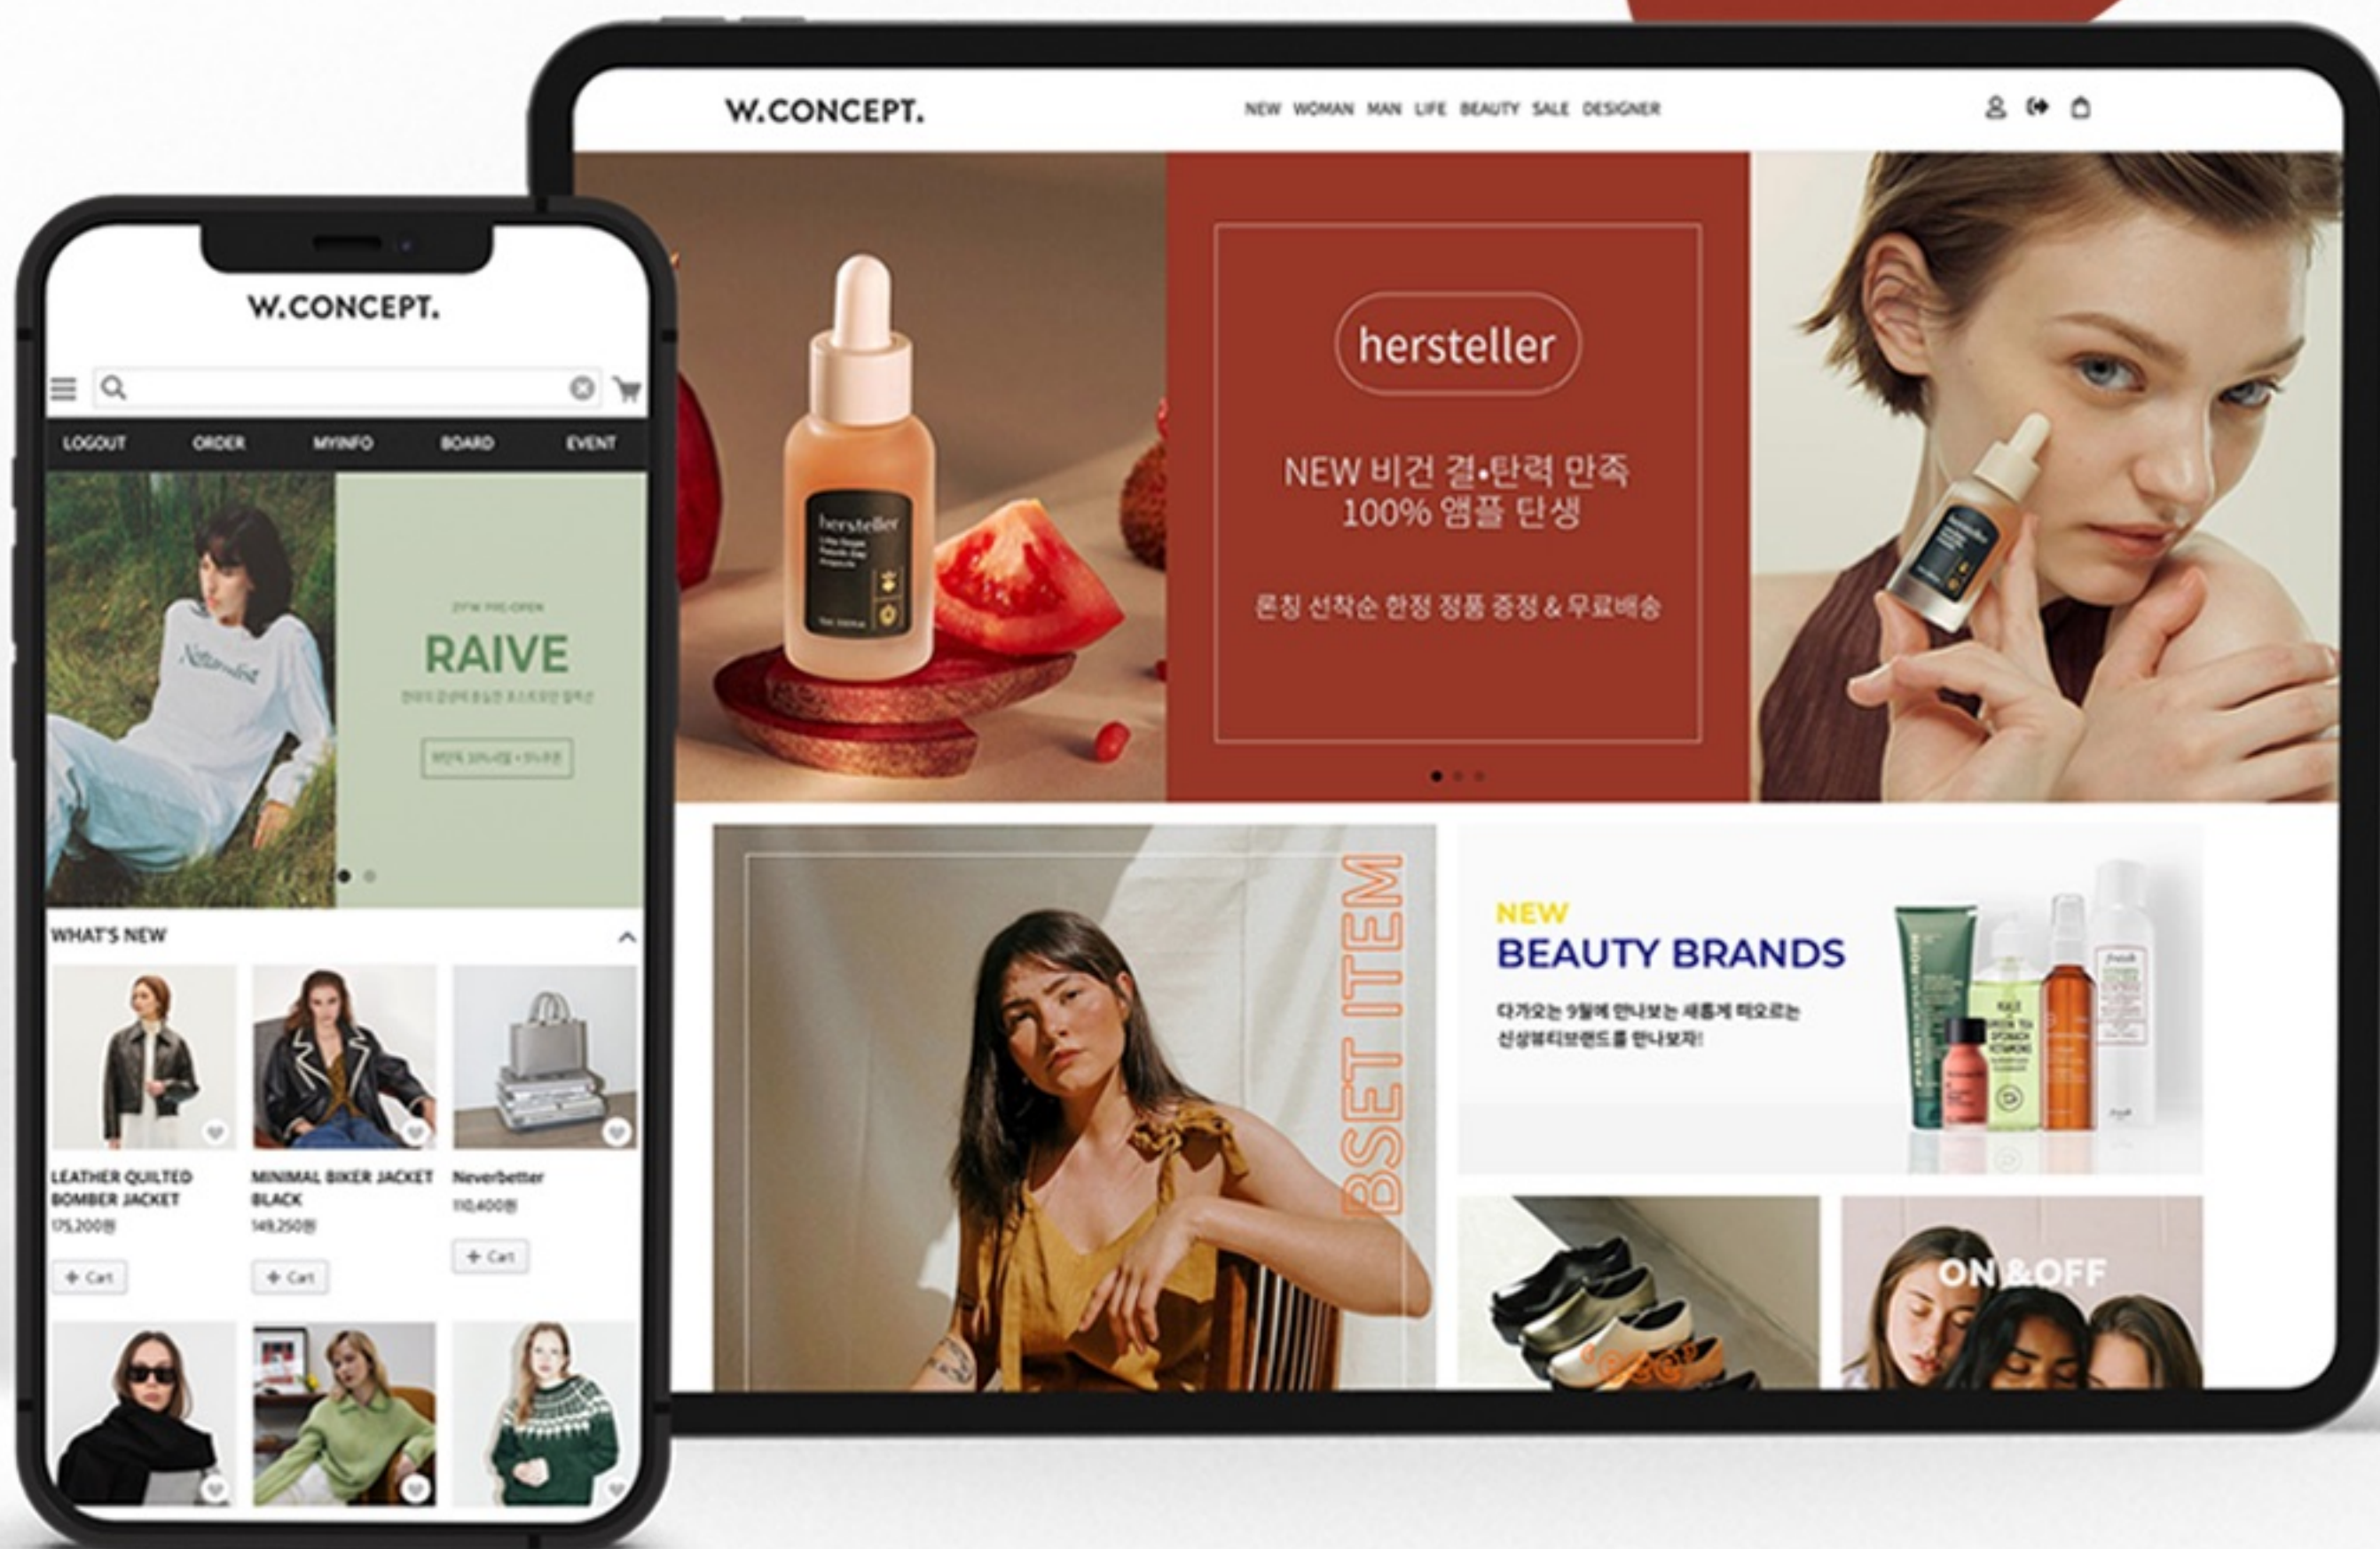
W.CONCEPT.

NEW WOMAN MAN LIFE BEAUTY SALE DESIGNER

hersteller

NEW 비건 결•탄력 만족
100% 앰플 탄생

론칭 선착순 한정 정품 증정 & 무료배송

BSET ITEM

NEW
BEAUTY BRANDS

다가오는 9월에 만나보는 새롭게 떠오르는
신상뷰티브랜드를 만나보자!

ON&OFF

W.CONCEPT.

LOGOUT ORDER MYINFO BOARD EVENT

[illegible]

RAIVE

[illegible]

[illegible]

WHAT'S NEW

LEATHER QUILTED BOMBER JACKET
175,200원
+ Cart

MINIMAL BIKER JACKET BLACK
149,250원
+ Cart

Neverbetter
110,400원
+ Cart